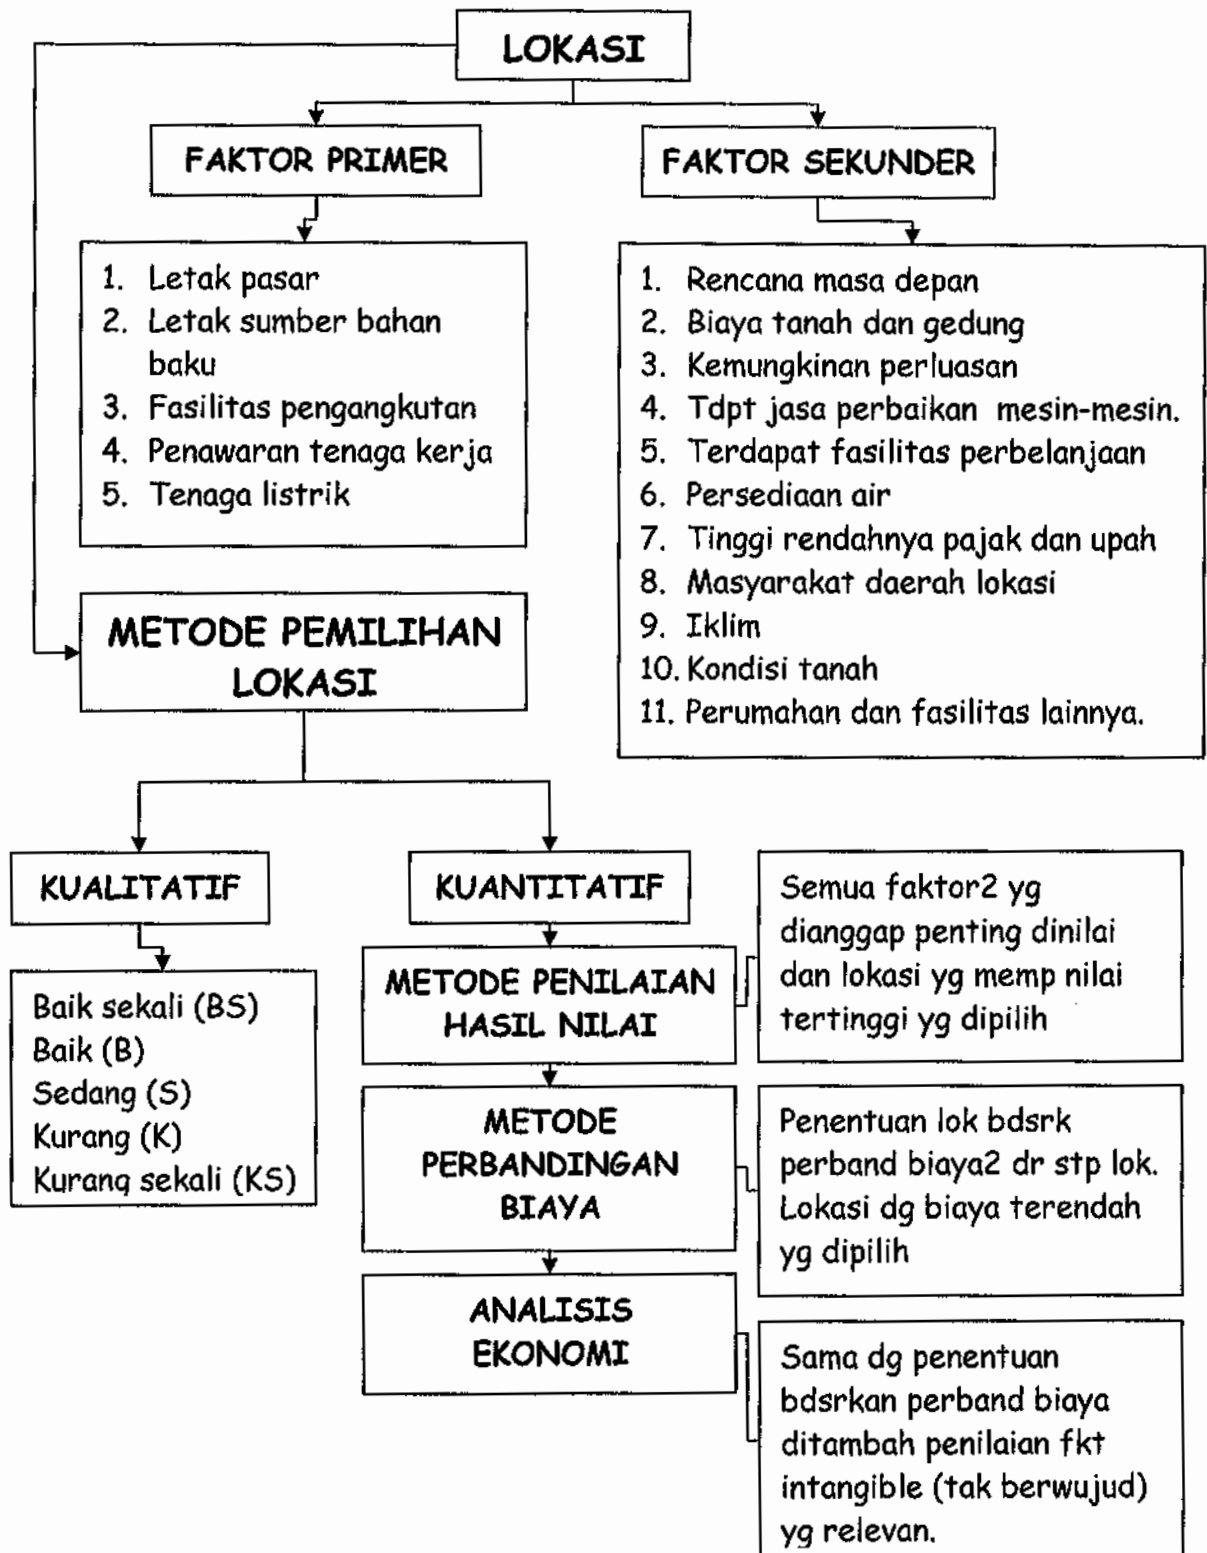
LOKASI

FAKTOR PRIMER

1. Letak pasar
2. Letak sumber bahan baku
3. Fasilitas pengangkutan
4. Penawaran tenaga kerja
5. Tenaga listrik

FAKTOR SEKUNDER

1. Rencana masa depan
2. Biaya tanah dan gedung
3. Kemungkinan perluasan
4. Tdpt jasa perbaikan mesin-mesin.
5. Terdapat fasilitas perbelanjaan
6. Persediaan air
7. Tinggi rendahnya pajak dan upah
8. Masyarakat daerah lokasi
9. Iklim
10. Kondisi tanah
11. Perumahan dan fasilitas lainnya.

METODE PEMILIHAN LOKASI

KUALITATIF

Baik sekali (BS)
Baik (B)
Sedang (S)
Kurang (K)
Kurang sekali (KS)

KUANTITATIF

METODE PENILAIAN HASIL NILAI

Semua faktor2 yg dianggap penting dinilai dan lokasi yg memp nilai tertinggi yg dipilih

METODE PERBANDINGAN BIAYA

Penentuan lok bdsrk perband biaya2 dr stp lok. Lokasi dg biaya terendah yg dipilih

ANALISIS EKONOMI

Sama dg penentuan bdsrkan perband biaya ditambah penilaian fkt intangible (tak berwujud) yg relevan.